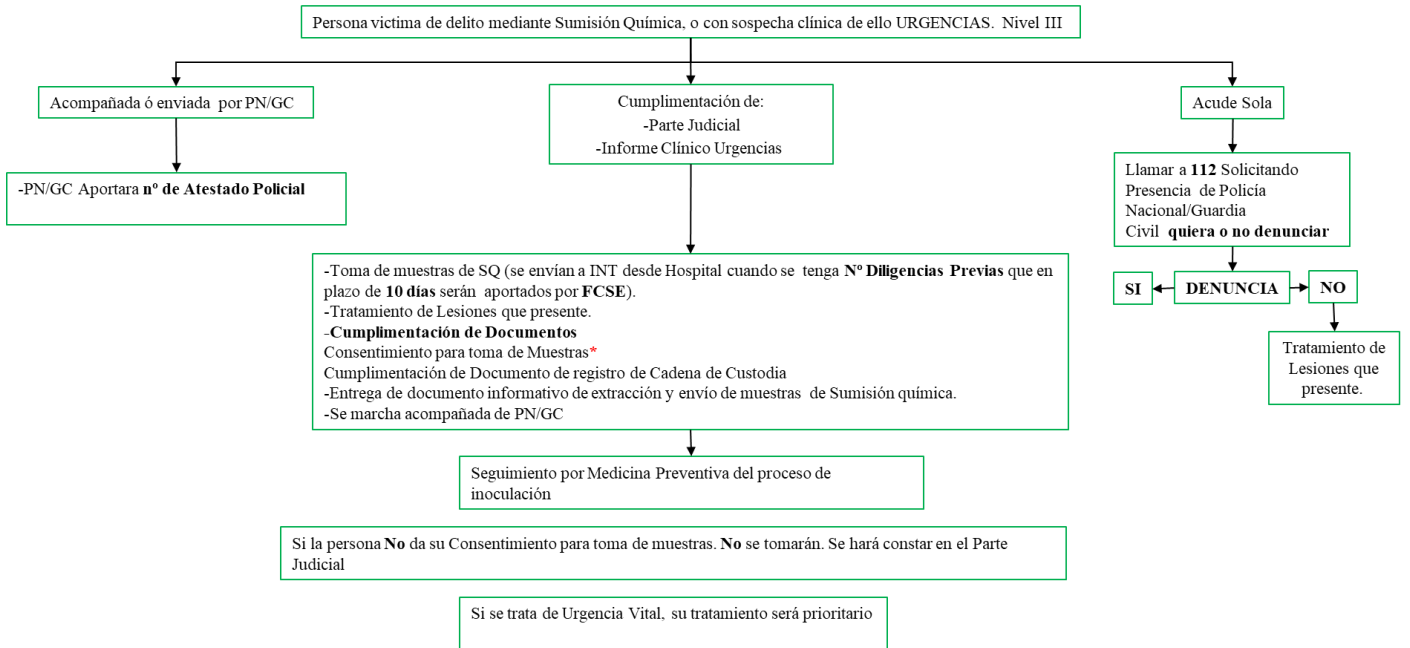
Persona victima de delito mediante Sumisión Química, o con sospecha clínica de ello URGENCIAS. Nivel III

Acompañada ó enviada por PN/GC

-PN/GC Aportara **nº de Atestado Policial**

Cumplimentación de:
-Parte Judicial
-Informe Clínico Urgencias

Acude Sola

Llamar a **112** Solicitando Presencia de Policía Nacional/Guardia Civil **quiera o no denunciar**

**SI** **DENUNCIA** **NO**

Tratamiento de Lesiones que presente.

-Toma de muestras de SQ (se envían a INT desde Hospital cuando se tenga **Nº Diligencias Previas** que en plazo de **10 días** serán aportados por **FCSE**).
-Tratamiento de Lesiones que presente.
-**Cumplimentación de Documentos**
Consentimiento para toma de Muestras*
Cumplimentación de Documento de registro de Cadena de Custodia
-Entrega de documento informativo de extracción y envío de muestras de Sumisión química.
-Se marcha acompañada de PN/GC

Seguimiento por Medicina Preventiva del proceso de inoculación

Si la persona **No** da su Consentimiento para toma de muestras. **No** se tomarán. Se hará constar en el Parte Judicial

Si se trata de Urgencia Vital, su tratamiento será prioritario